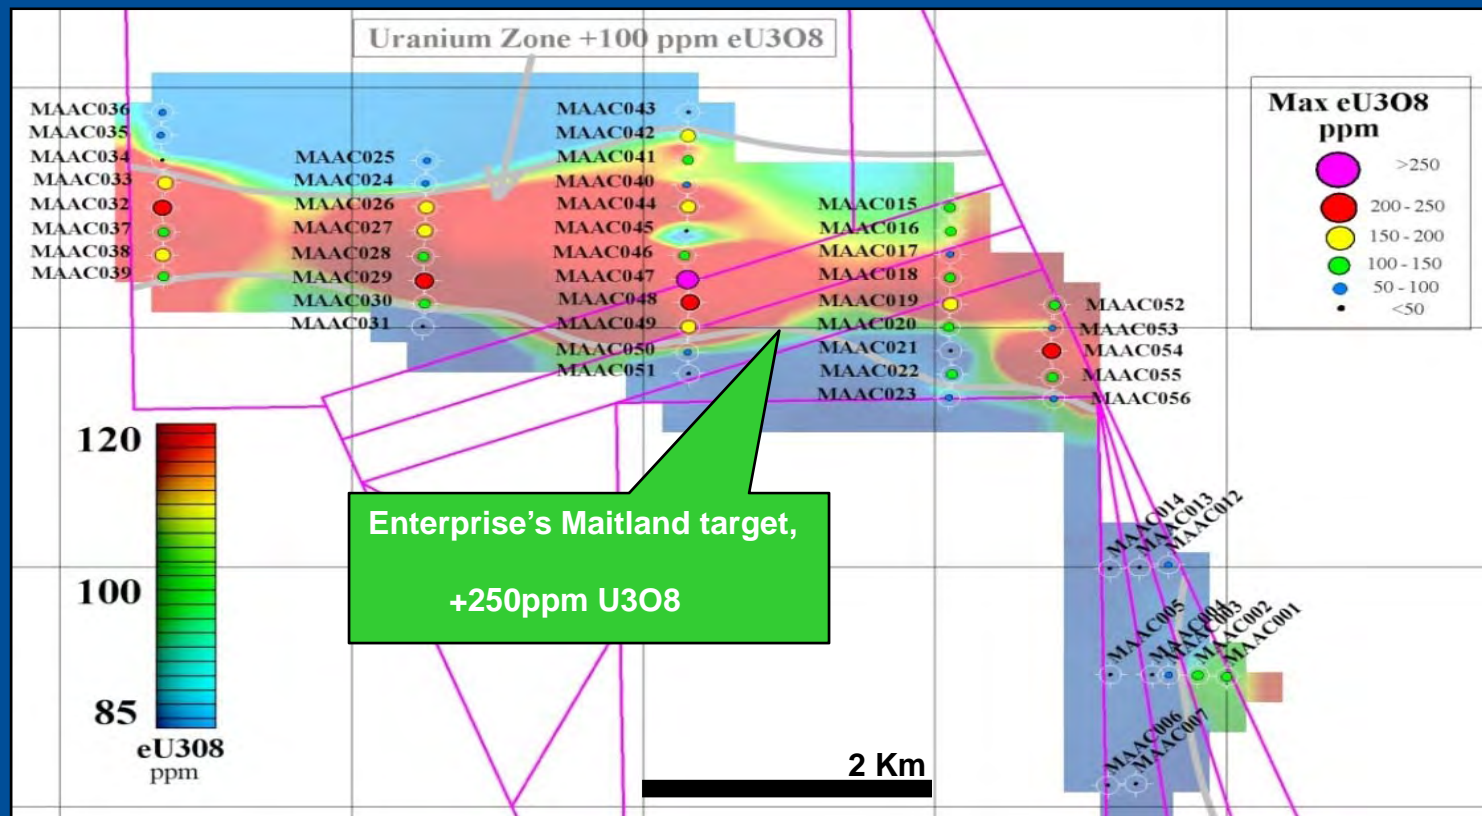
Uranium Zone +100 ppm eU3O8

MAAC036
MAAC035
MAAC034
MAAC033
MAAC032
MAAC037
MAAC038
MAAC039

MAAC025
MAAC024
MAAC026
MAAC027
MAAC028
MAAC029
MAAC030
MAAC031

MAAC043
MAAC042
MAAC041
MAAC040
MAAC044
MAAC045
MAAC046
MAAC047
MAAC048
MAAC049
MAAC050
MAAC051

MAAC015
MAAC016
MAAC017
MAAC018
MAAC019
MAAC020
MAAC021
MAAC022
MAAC023

MAAC052
MAAC053
MAAC054
MAAC055
MAAC056

Max eU3O8 ppm
>250
200 - 250
150 - 200
100 - 150
50 - 100
<50

120
100
85
eU308
ppm

Enterprise's Maitland target,

+250ppm U3O8

MAAC014
MAAC013
MAAC012
MAAC005
MAAC004
MAAC003
MAAC002
MAAC001
MAAC006
MAAC007

2 Km